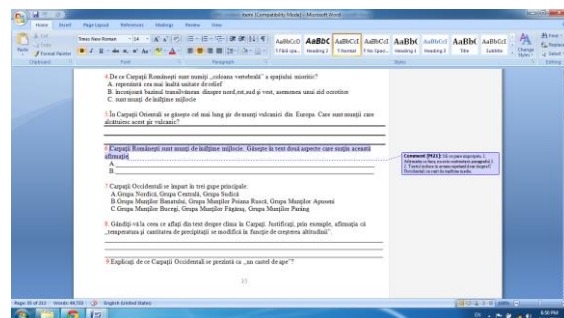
item [Compatibility Mode] - Microsoft Word

Home Insert Page Layout References Mailings Review View

4. De ce Carpații Românești sunt numiți „coloana vertebrală" a spațiului mioritic?
A. reprezintă cea mai înaltă unitate de relief
B. înconjoară bazinul transilvănean dinspre nord,est,sud și vest, asemenea unui zid ocrotitor
C. sunt munți de înălțime mijlocie

5. În Carpații Orientali se găsește cel mai lung șir de munți vulcanici din Europa. Care sunt munții care alcătuiesc acest șir vulcanic?

6. Carpații Românești sunt munți de înălțime mijlocie. Găsește în text două aspecte care susțin această afirmație
A.
B.

7. Carpații Occidentali se împart în trei grupe principale:
A. Grupa Nordică, Grupa Centrală, Grupa Sudică
B. Grupa Munților Banatului, Grupa Munților Poiana Ruscă, Grupa Munților Apuseni
C. Grupa Munților Bucegi, Grupa Munților Făgăraș, Grupa Munților Parâng

8. Gândiți-vă la ceea ce aflați din text despre clima în Carpați. Justificați, prin exemple, afirmația că „temperatura și cantitatea de precipitații se modifică în funcție de creșterea altitudinii"

9. Explicați de ce Carpații Occidentali se prezintă ca „un castel de ape"?

Comment [MZ1]: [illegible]

Page: 35 of 213 Words: 49,733 English (United States)